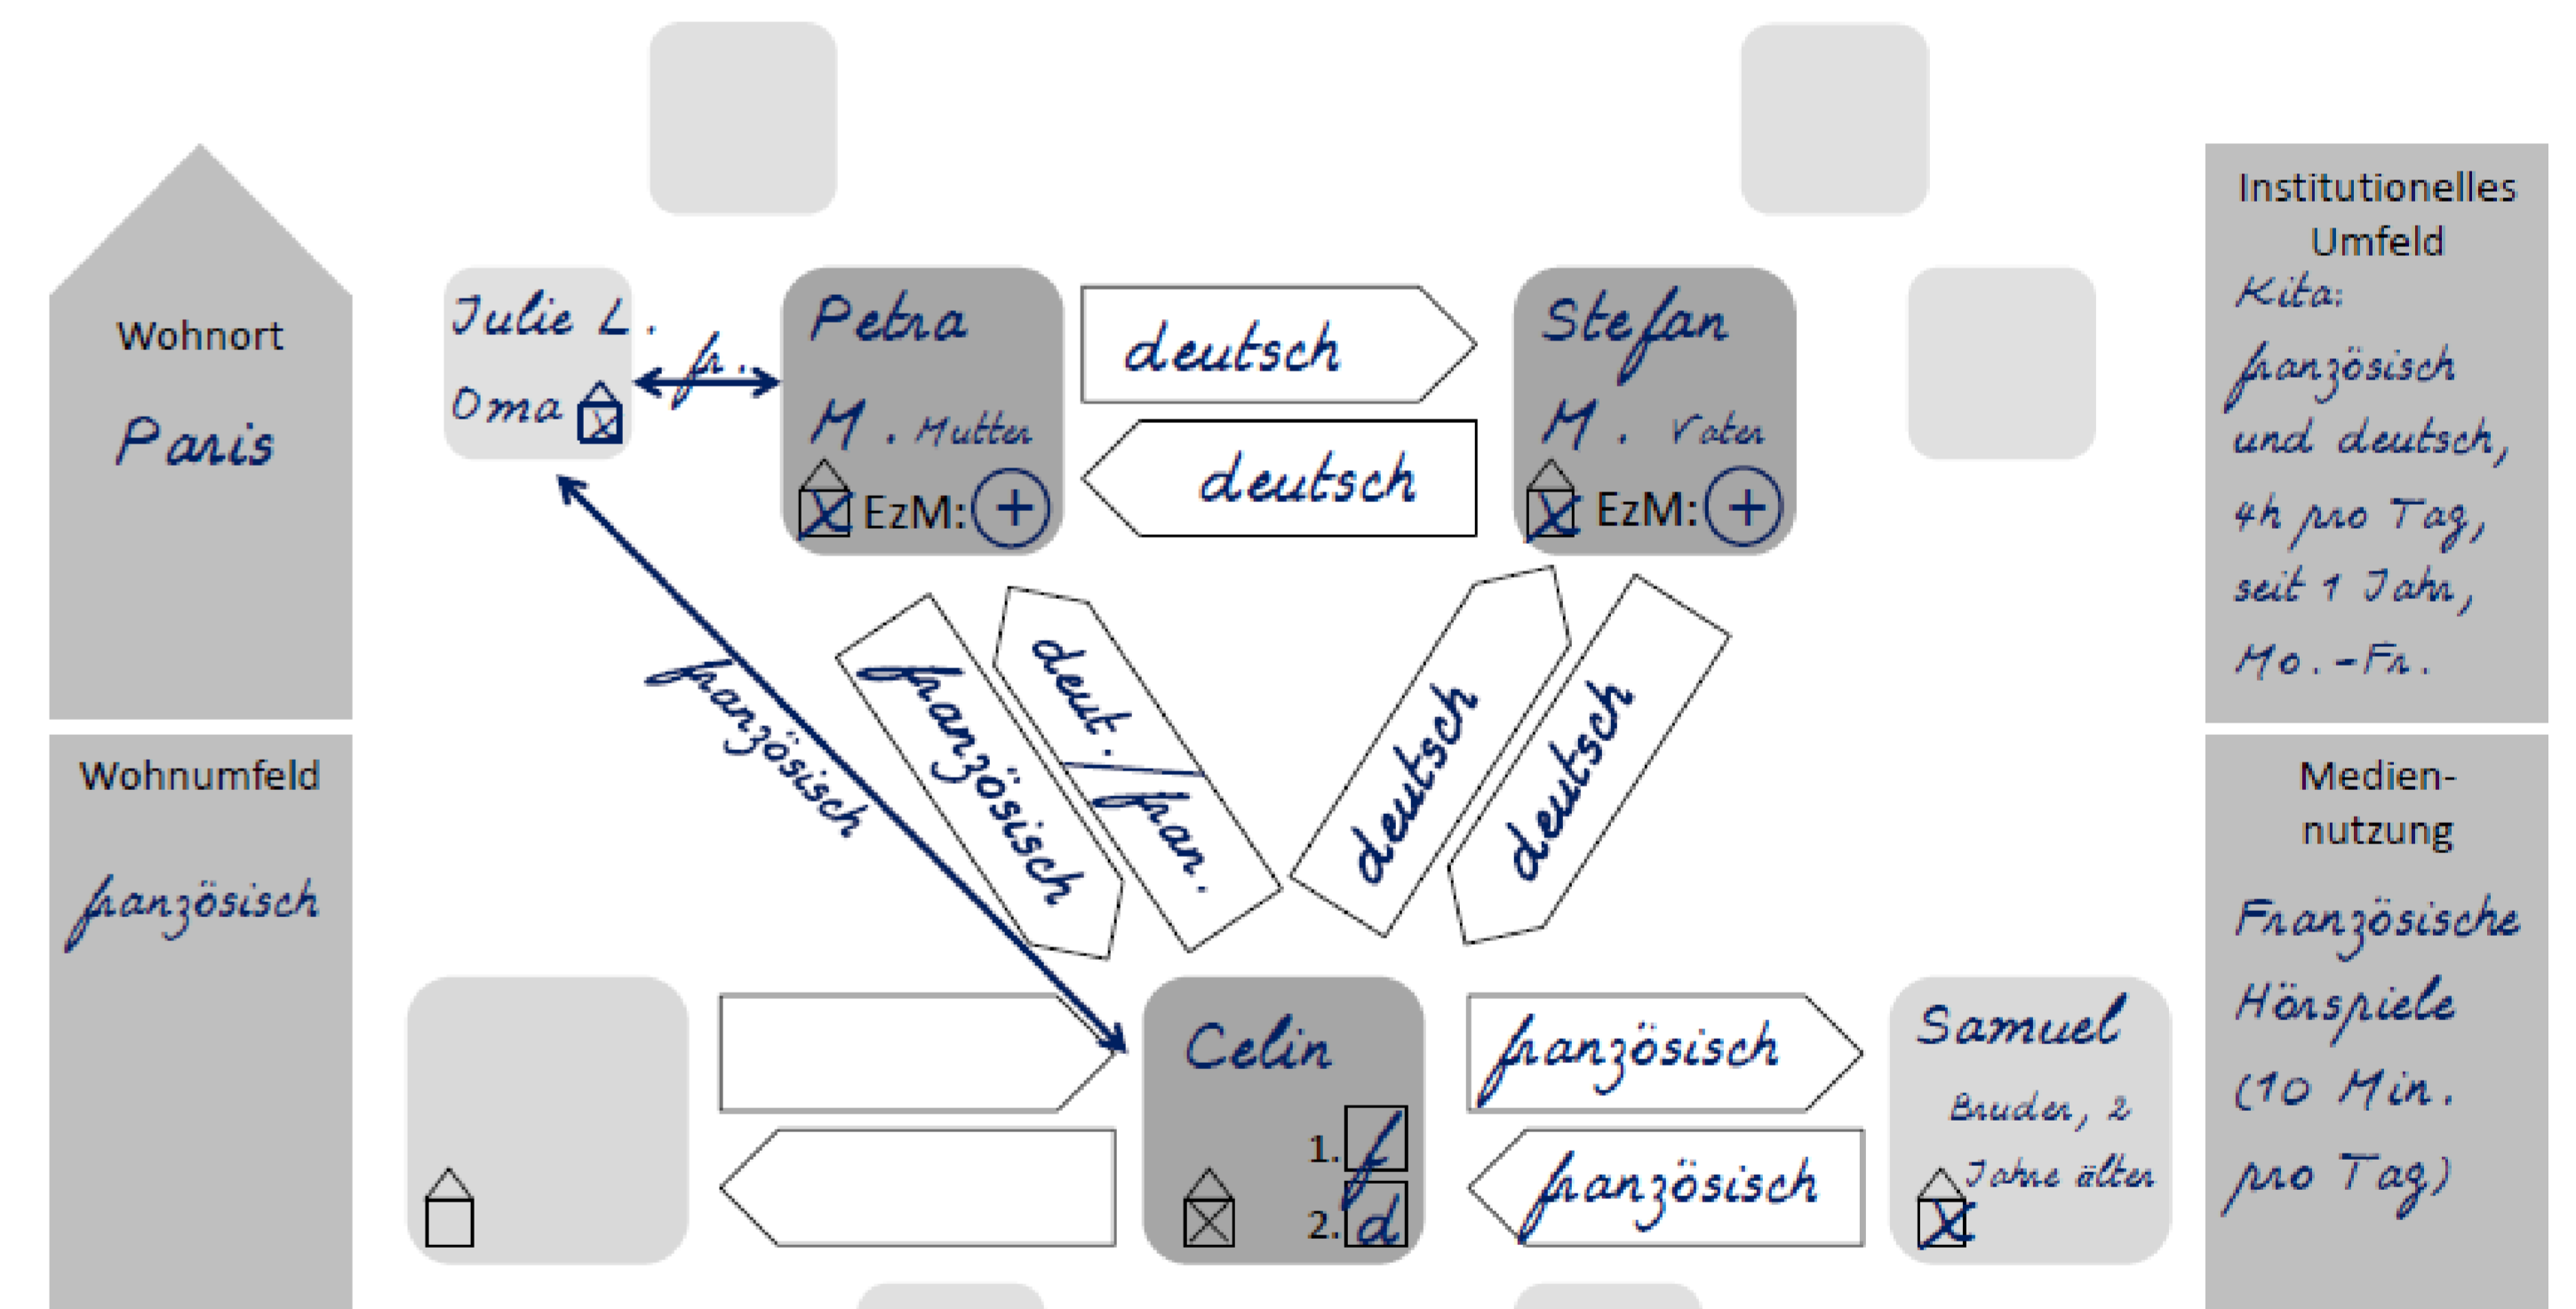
Wohnort

Paris

Wohnumfeld

französisch

Julie L.

Oma

fr.

Petra

M. Mutter

EzM: +

deutsch

deutsch

Stefan

M. Vater

EzM: +

Institutionelles Umfeld

Kita: französisch und deutsch, 4h pro Tag, seit 1 Jahr, Mo.-Fr.

französisch

französisch

deut./fran.

deutsch

deutsch

Celin

1. f

2. d

französisch

französisch

Samuel

Bruder, 2 Jahre älter

Mediennutzung

Französische Hörspiele (10 Min. pro Tag)